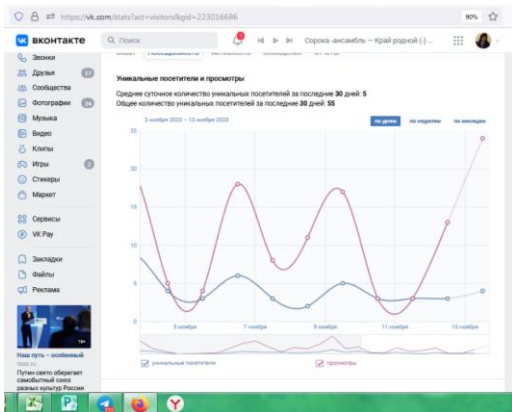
https://vk.com/stats?act=visitors&gid=223016686

90%

ВКОНТАКТЕ

Поиск

Сорока-ансамбль — Край родной (-) ...

Звонки
Друзья 17
Сообщества
Фотографии 24
Музыка
Видео
Клипы
Игры 2
Стикеры
Маркет

Сервисы
VK Pay

Закладки
Файлы
Реклама

Наш путь – особенный
Путин свято оберегает самобытный союз разных культур России

Обзор Посещаемость Активность Охват Отчеты

Уникальные посетители и просмотры

Среднее суточное количество уникальных посетителей за последние 30 дней: 5
Общее количество уникальных посетителей за последние 30 дней: 55

3 ноября 2023 – 13 ноября 2023

по дням по неделям по месяцам

25
20
15
10
5
0

5 ноября
7 ноября
9 ноября
11 ноября
13 ноября

уникальные посетители
просмотры